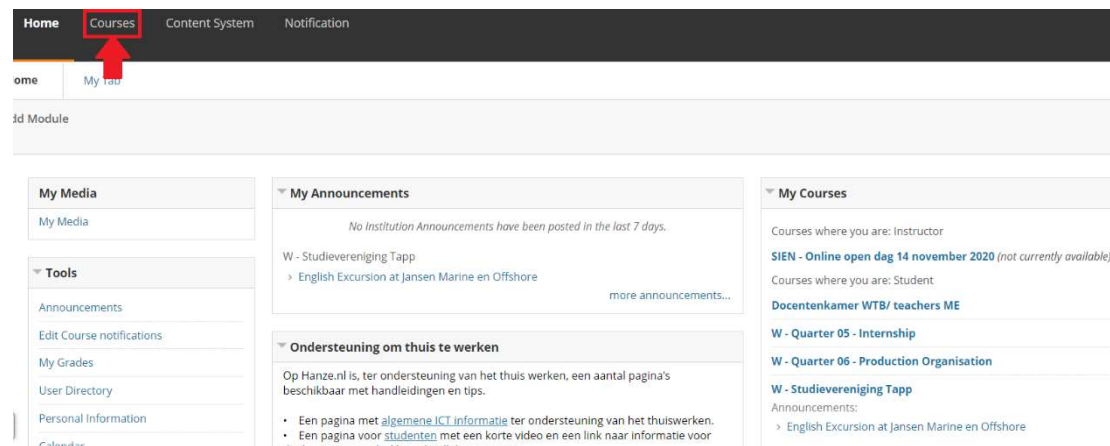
Home Courses Content System Notification

ome My Tab

dd Module

My Media

My Media

Tools

Announcements

Edit Course notifications

My Grades

User Directory

Personal Information

Calendar

My Announcements

No Institution Announcements have been posted in the last 7 days.

W - Studievereniging Tapp

› English Excursion at Jansen Marine en Offshore

more announcements...

Ondersteuning om thuis te werken

Op Hanze.nl is, ter ondersteuning van het thuis werken, een aantal pagina's beschikbaar met handleidingen en tips.

• Een pagina met algemene ICT informatie ter ondersteuning van het thuiswerken.
• Een pagina voor studenten met een korte video en een link naar informatie voor

My Courses

Courses where you are: Instructor

SIEN - Online open dag 14 november 2020 (not currently available)

Courses where you are: Student

Docentenkamer WTB/ teachers ME

W - Quarter 05 - Internship

W - Quarter 06 - Production Organisation

W - Studievereniging Tapp

Announcements:

› English Excursion at Jansen Marine en Offshore